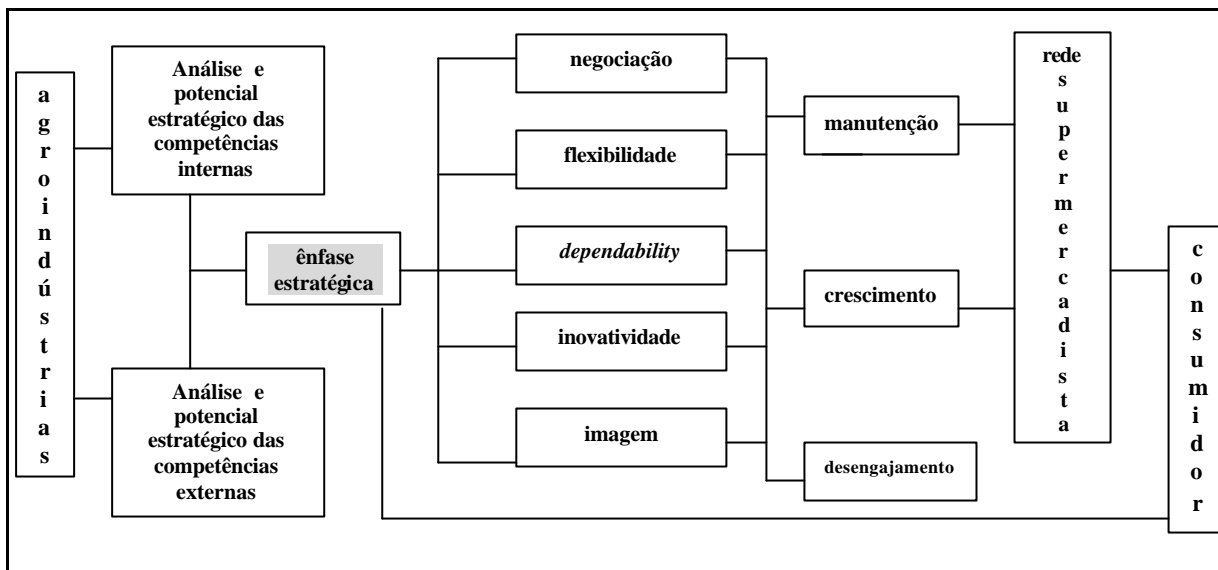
agroindústrias

Análise e potencial estratégico das competências internas

Análise e potencial estratégico das competências externas

ênfase estratégica

negociação

flexibilidade

*dependability*

inovatividade

imagem

manutenção

crescimento

desengajamento

rede supermercadista

consumidor